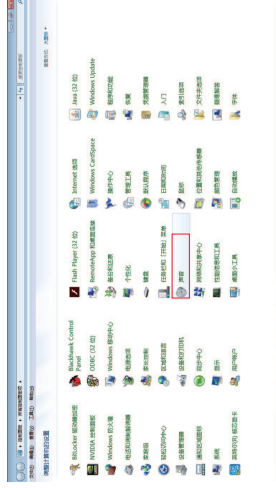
控制面板 ▸ 所有控制面板项

文件(F) 编辑(E) 查看(V) 工具(T) 帮助(H)

调整计算机的设置

查看方式: 小图标 ▾

BitLocker 驱动器加密
NVIDIA 控制面板
Windows 防火墙
备份和还原
凭据管理器
轻松访问中心
设备管理器
通知区域图标
同步中心
疑难解答

BlackBerry Control Panel
ODBC (32 位)
Windows 移动中心
电话和调制解调器
家庭组
区域和语言
设备和打印机
位置和其他传感器
显示
用户帐户

Flash Player (32 位)
RemoteApp 和桌面连接
Windows 更新
个性化
键盘
任务栏和「开始」菜单
声音
程序和功能

Internet 选项
Windows CardSpace
操作中心
管理工具
默认程序
日期和时间
鼠标
网络和共享中心
性能信息和工具
桌面小工具

Java (32 位)
Windows Update
备份和还原
恢复
电源选项
入门
索引选项
文件夹选项
颜色管理
字体